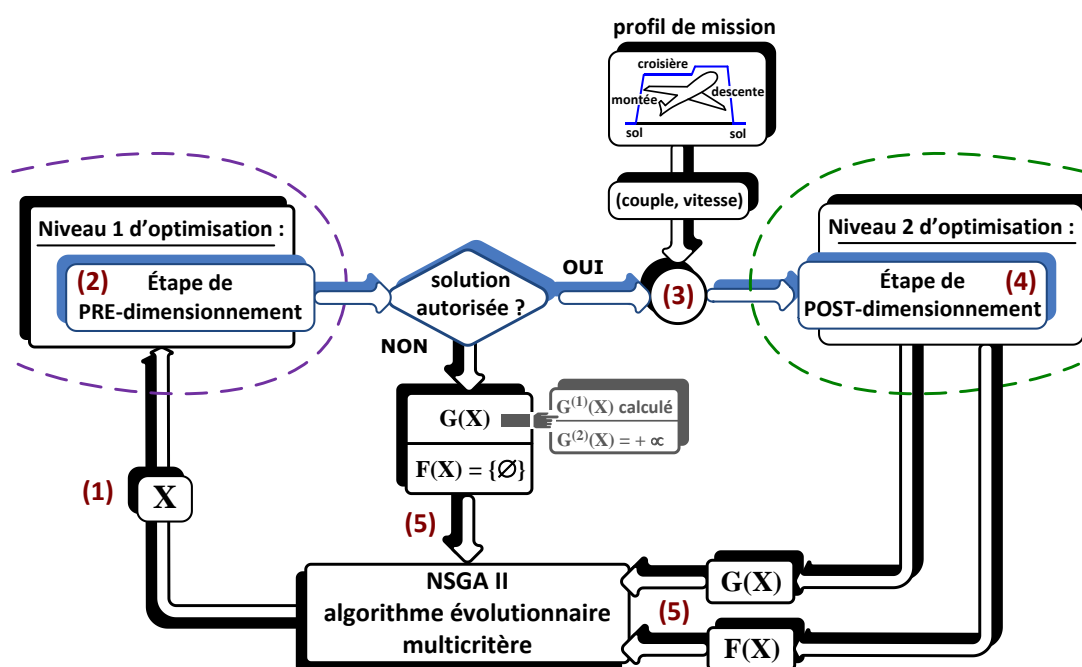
profil de mission

croisière

montée

descente

sol

sol

(couple, vitesse)

Niveau 1 d'optimisation :

(2) Étape de PRE-dimensionnement

solution autorisée ?

OUI

(3)

Niveau 2 d'optimisation :

Étape de (4) POST-dimensionnement

NON

$\mathbf{G(X)}$

$\mathbf{G^{(1)}(X)}$ calculé

$\mathbf{G^{(2)}(X) = +\infty}$

$\mathbf{F(X) = \{\varnothing\}}$

(1)

$\mathbf{X}$

(5)

NSGA II
algorithme évolutionnaire
multicritère

$\mathbf{G(X)}$

(5)

$\mathbf{F(X)}$